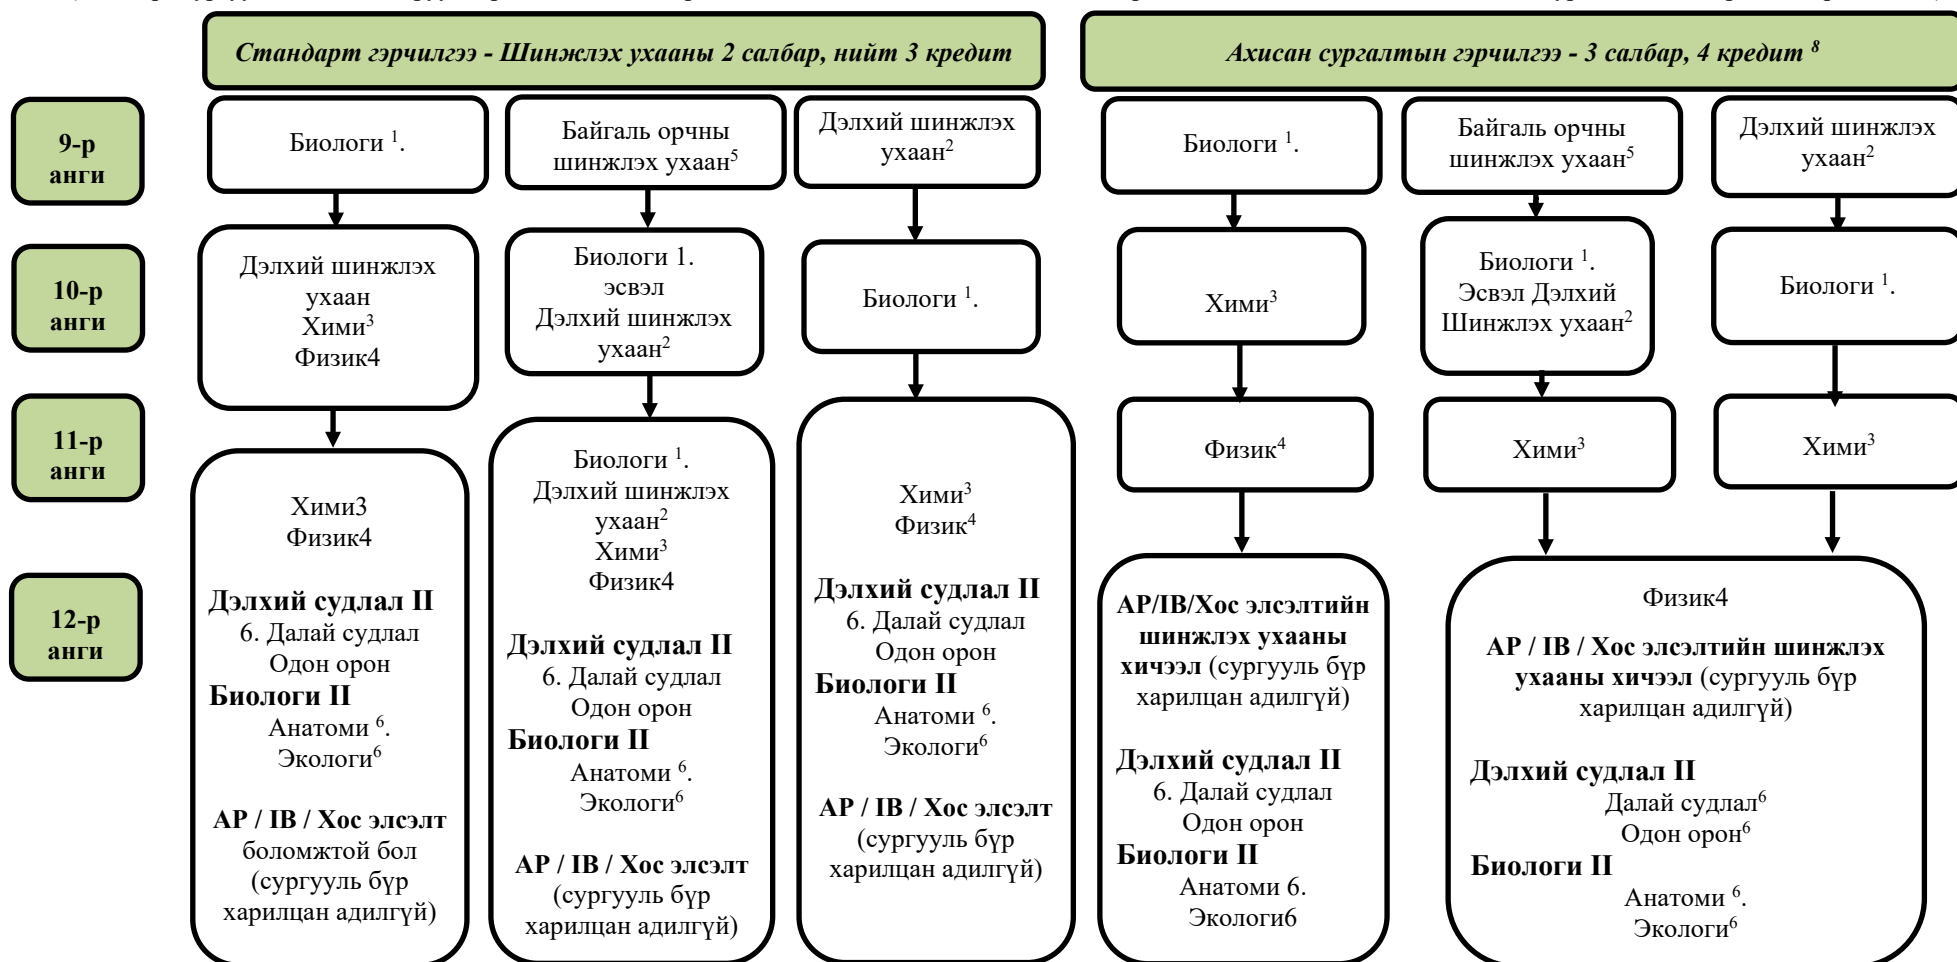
Стандарт гэрчилгээ - Шинжлэх ухааны 2 салбар, нийт 3 кредит

Ахисан сургалтын гэрчилгээ - 3 салбар, 4 кредит $^{8}$

9-р анги

10-р анги

11-р анги

12-р анги

Биологи $^{1}$.

Дэлхий шинжлэх ухаан
Хими$^{3}$
Физик4

Хими3
Физик4

Дэлхий судлал II
6. Далай судлал
Одон орон
Биологи II
Анатоми $^{6}$.
Экологи$^{6}$

AP / IB / Хос элсэлт боломжтой бол (сургууль бүр харилцан адилгүй)

Байгаль орчны шинжлэх ухаан$^{5}$

Биологи 1.
эсвэл
Дэлхий шинжлэх ухаан$^{2}$

Биологи $^{1}$.
Дэлхий шинжлэх ухаан$^{2}$
Хими$^{3}$
Физик4

Дэлхий судлал II
6. Далай судлал
Одон орон
Биологи II
Анатоми $^{6}$.
Экологи$^{6}$

AP / IB / Хос элсэлт
(сургууль бүр харилцан адилгүй)

Дэлхий шинжлэх ухаан$^{2}$

Биологи $^{1}$.

Хими$^{3}$
Физик$^{4}$

Дэлхий судлал II
6. Далай судлал
Одон орон
Биологи II
Анатоми $^{6}$.
Экологи$^{6}$

AP / IB / Хос элсэлт
(сургууль бүр харилцан адилгүй)

Биологи $^{1}$.

Хими$^{3}$

Физик$^{4}$

AP/IB/Хос элсэлтийн шинжлэх ухааны хичээл (сургууль бүр харилцан адилгүй)

Дэлхий судлал II
6. Далай судлал
Одон орон
Биологи II
Анатоми 6.
Экологи6

Байгаль орчны шинжлэх ухаан$^{5}$

Биологи $^{1}$.
Эсвэл Дэлхий Шинжлэх ухаан$^{2}$

Хими$^{3}$

Дэлхий шинжлэх ухаан$^{2}$

Биологи $^{1}$.

Хими$^{3}$

Физик4

AP / IB / Хос элсэлтийн шинжлэх ухааны хичээл (сургууль бүр харилцан адилгүй)

Дэлхий судлал II
Далай судлал$^{6}$
Одон орон$^{6}$
Биологи II
Анатоми $^{6}$.
Экологи$^{6}$